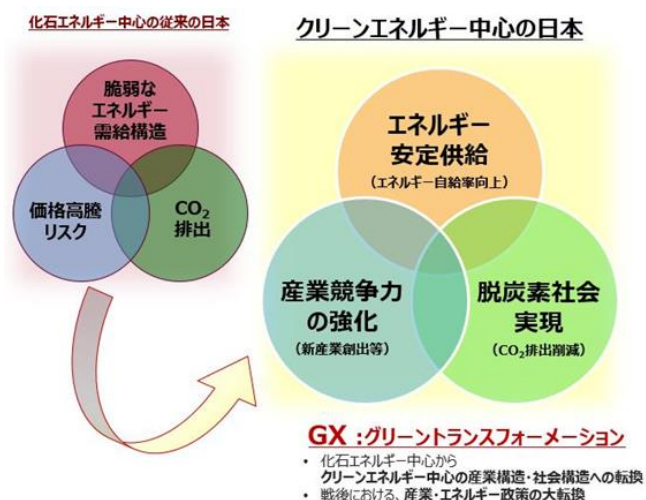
化石エネルギー中心の従来の日本

脆弱な エネルギー 需給構造

価格高騰 リスク

$CO_2$ 排出

クリーンエネルギー中心の日本

エネルギー 安定供給

（エネルギー自給率向上）

産業競争力 の強化

（新産業創出等）

脱炭素社会 実現

（$CO_2$排出削減）

GX：グリーントランスフォーメーション

• 化石エネルギー中心から クリーンエネルギー中心の産業構造・社会構造への転換

• 戦後における、産業・エネルギー政策の大転換